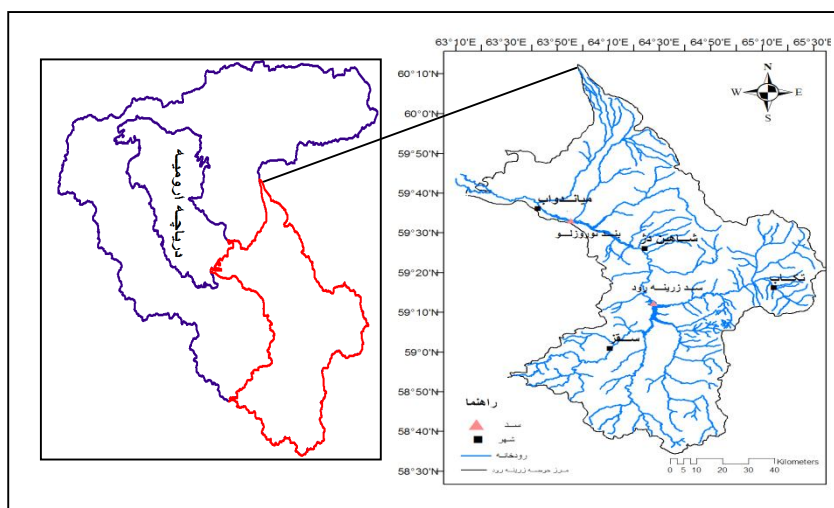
دریاچه ارومیه

63°10'E 63°30'E 63°50'E 64°10'E 64°30'E 64°50'E 65°10'E 65°30'E

60°10'N
60°0'N
59°50'N
59°40'N
59°30'N
59°20'N
59°10'N
59°0'N
58°50'N
58°40'N
58°30'N

N
W E
S

میاندوآب
سد نوروزلو
شاهین دژ
تکاب
سد زرینه رود
سقز

راهنما
سد
شهر
رودخانه
مرز حوضه زرینه رود

0 5 10 20 30 40
Kilometers